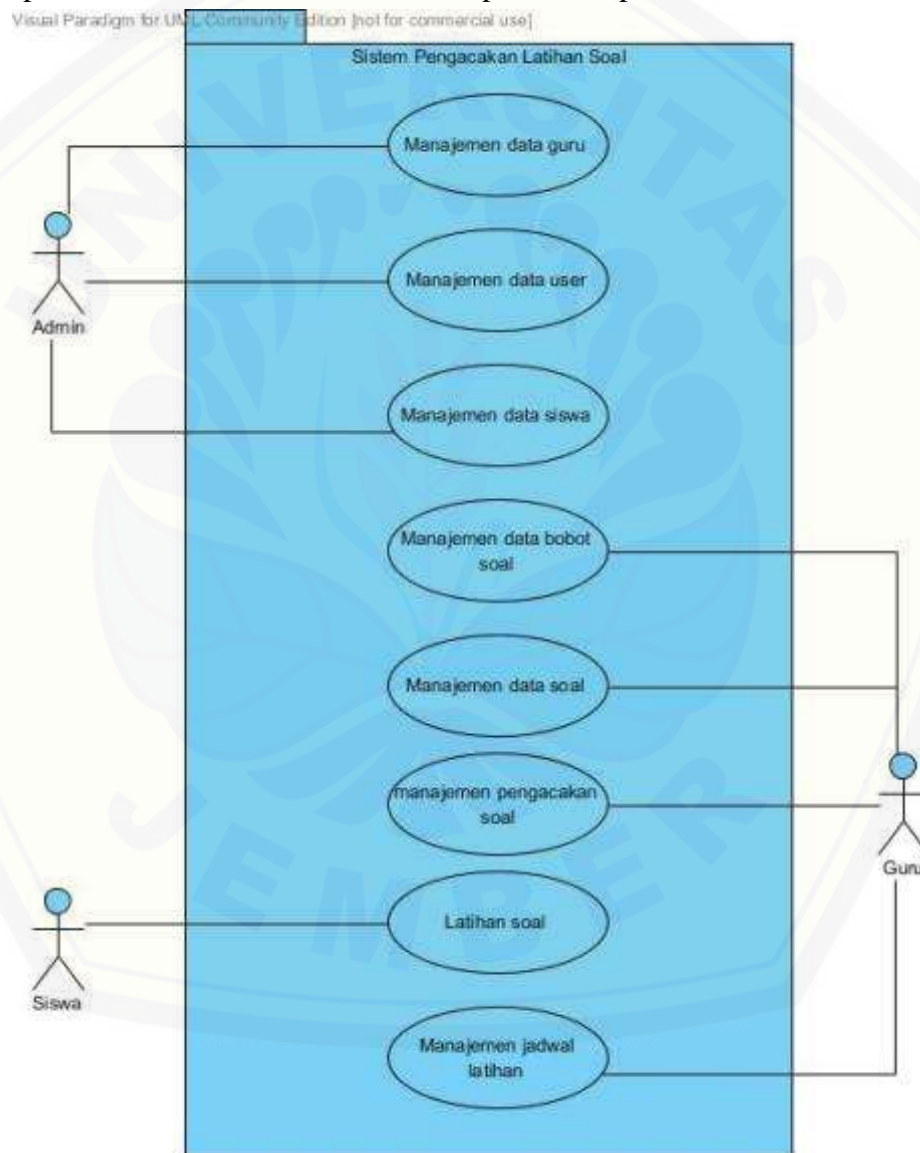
Visual Paradigm for UML Community Edition [not for commercial use]

Sistem Pengacakan Latihan Soal

Manajemen data guru

Manajemen data user

Manajemen data siswa

Manajemen data bobot soal

Manajemen data soal

manajemen pengacakan soal

Latihan soal

Manajemen jadwal latihan

Admin

Siswa

Guru